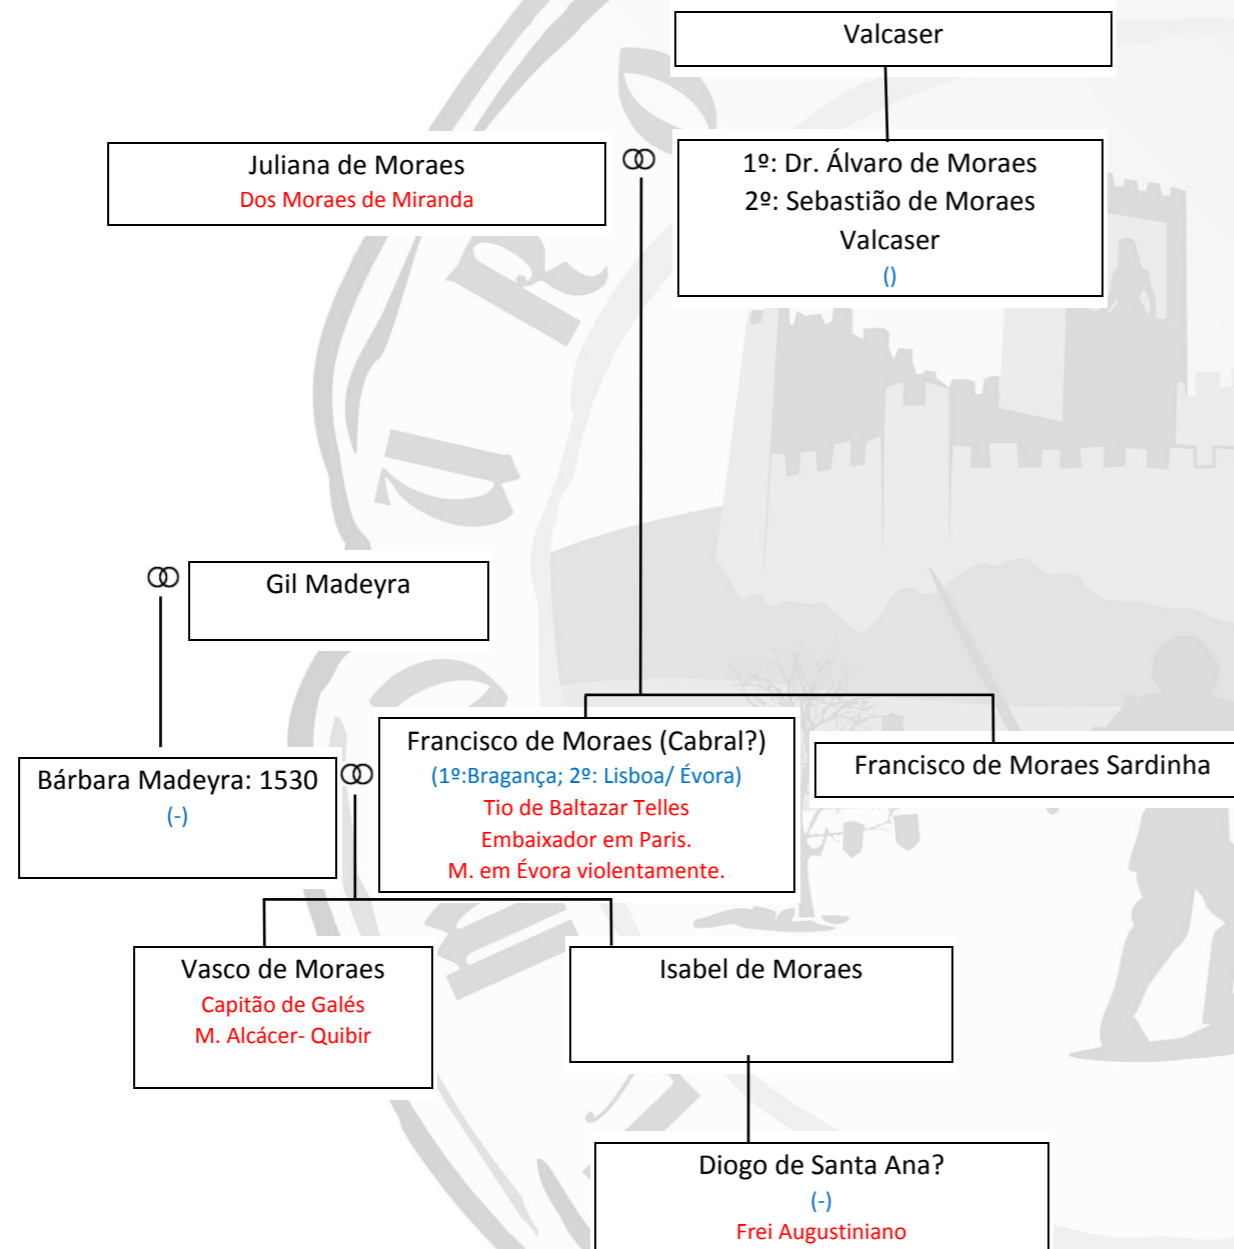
Valcaser

Juliana de Moraes
Dos Moraes de Miranda

1º: Dr. Álvaro de Moraes
2º: Sebastião de Moraes
Valcaser
()

Gil Madeyra

Bárbara Madeyra: 1530
(-)

Francisco de Moraes (Cabral?)
(1º:Bragança; 2º: Lisboa/ Évora)
Tio de Baltazar Telles
Embaixador em Paris.
M. em Évora violentamente.

Francisco de Moraes Sardinha

Vasco de Moraes
Capitão de Galés
M. Alcácer- Quibir

Isabel de Moraes

Diogo de Santa Ana?
(-)
Frei Augustiniano